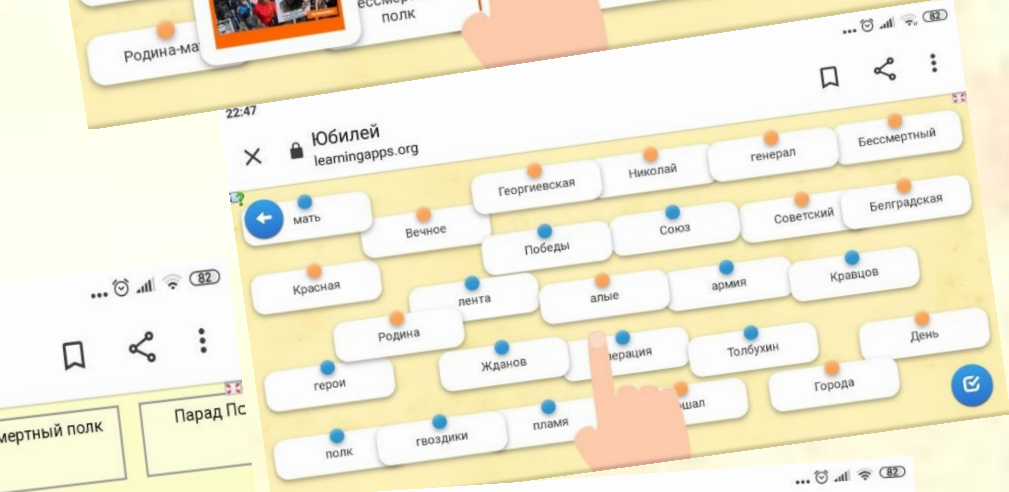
Родина-ма
Бессмертный полк
... 82

22:47
Юбилей
learningapps.org

Георгиевская
Николай
генерал
Бессмертный
мать
Вечное
Победы
Союз
Советский
Белградская
Красная
лента
алые
армия
Кравцов
Родина
День
герои
Жданов
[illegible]ерация
Толбухин
Города
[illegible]шал
полк
гвоздики
пламя

... 82
мертный полк
Парад По

... 82